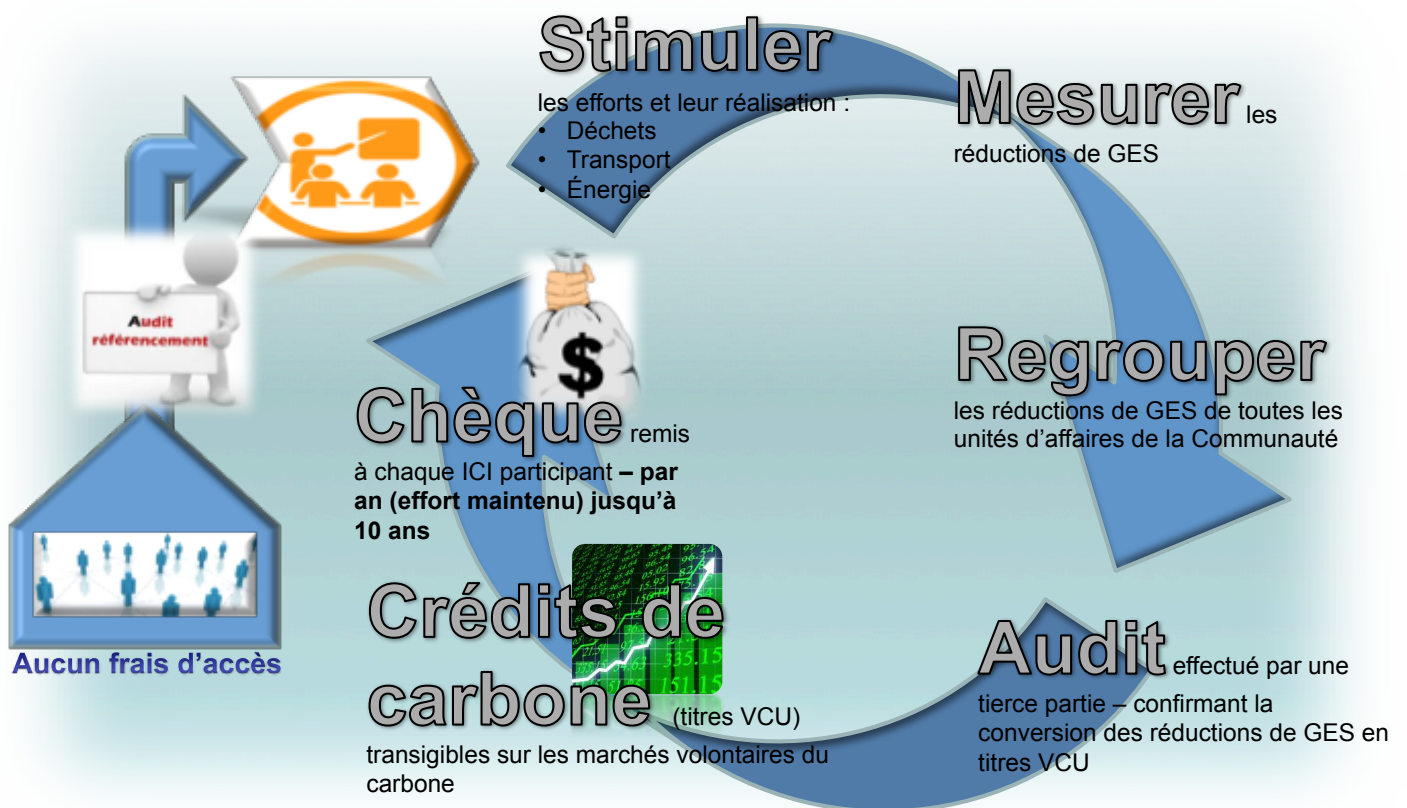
Stimuler

les efforts et leur réalisation :
• Déchets
• Transport
• Énergie

Mesurer les réductions de GES

Audit référencement

Regrouper

les réductions de GES de toutes les unités d'affaires de la Communauté

$

Chèque remis à chaque ICI participant **– par an (effort maintenu) jusqu'à 10 ans**

Aucun frais d'accès

Crédits de carbone (titres VCU)

transigibles sur les marchés volontaires du carbone

335.15
15.15

Audit effectué par une tierce partie – confirmant la conversion des réductions de GES en titres VCU